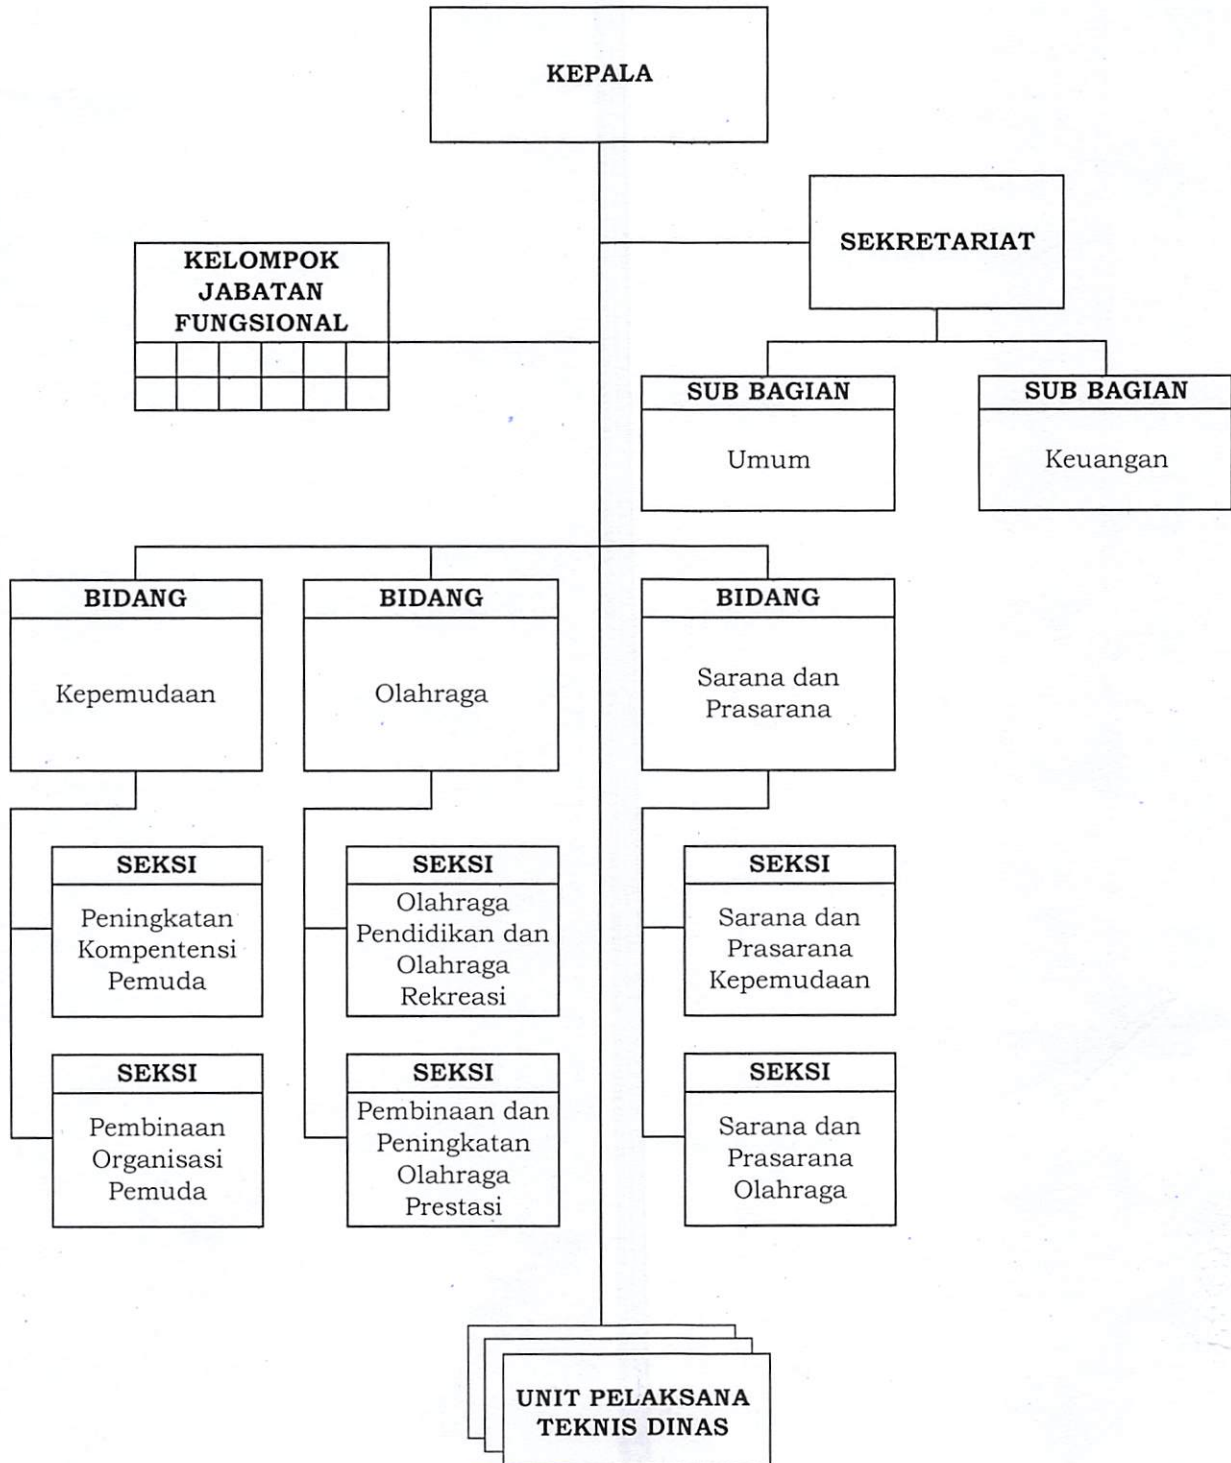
KEPALA

SEKRETARIAT

KELOMPOK JABATAN FUNGSIONAL

SUB BAGIAN
Umum

SUB BAGIAN
Keuangan

BIDANG
Kepemudaan

BIDANG
Olahraga

BIDANG
Sarana dan Prasarana

SEKSI
Peningkatan Kompentensi Pemuda

SEKSI
Pembinaan Organisasi Pemuda

SEKSI
Olahraga Pendidikan dan Olahraga Rekreasi

SEKSI
Pembinaan dan Peningkatan Olahraga Prestasi

SEKSI
Sarana dan Prasarana Kepemudaan

SEKSI
Sarana dan Prasarana Olahraga

UNIT PELAKSANA TEKNIS DINAS